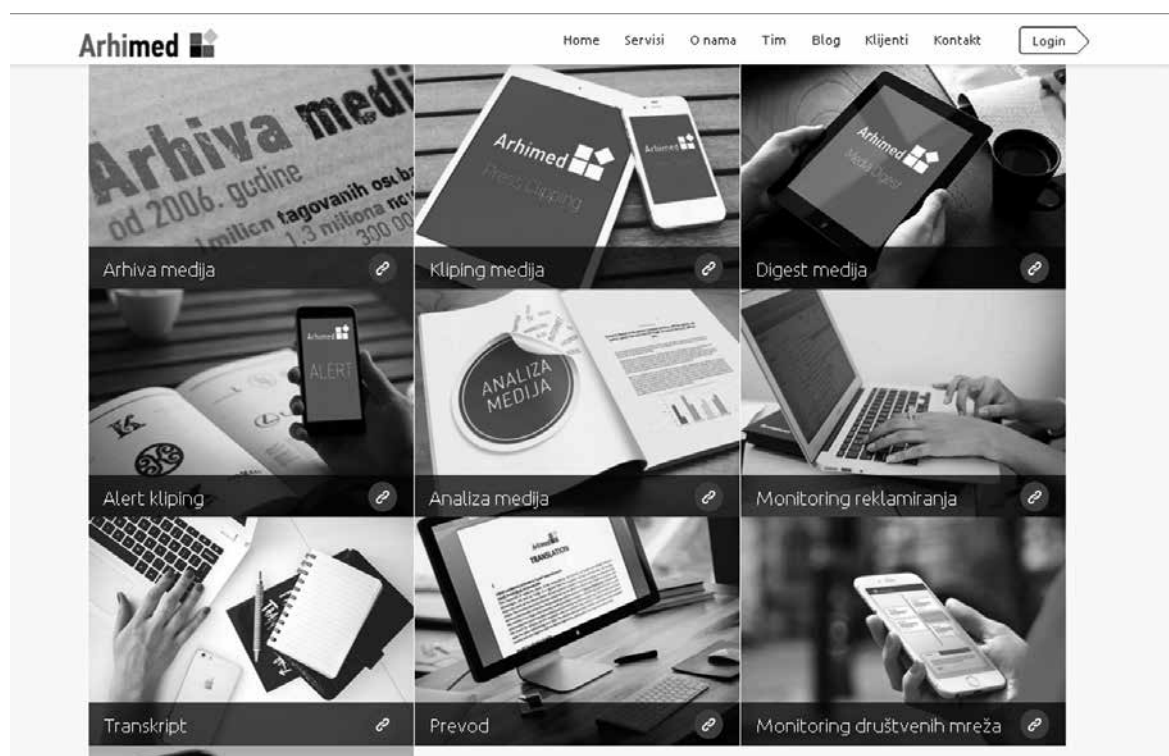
Arhimed

Home Servisi O nama Tim Blog Klijenti Kontakt Login

Arhiva medi
od 2006. godine
milion tagovanih os
1.3 miliona
300 00

Arhiva medija

Arhimed
Press Clipping
Arhimed

Kliping medija

Arhimed
Media Digest

Digest medija

Arhimed
ALERT

Alert kliping

ANALIZA MEDIJA

Analiza medija

Monitoring reklamiranja

Transkript

Arhimed
TRANSLATION

Prevod

Monitoring društvenih mreža